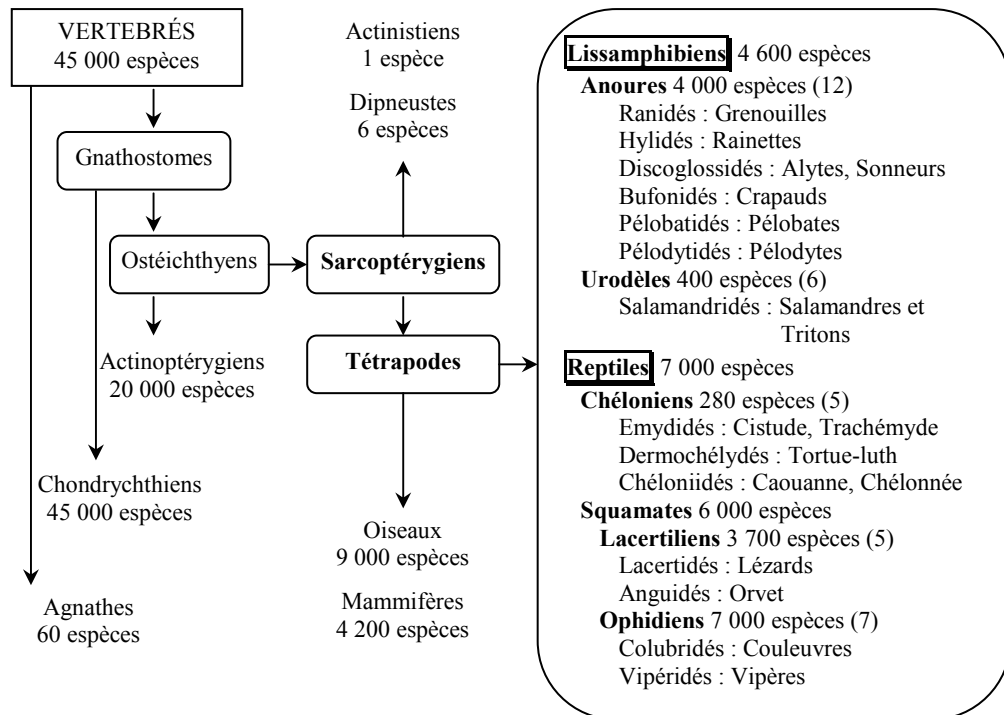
VERTEBRÉS
45 000 espèces

Gnathostomes

Ostéichthyens

Actinoptérygiens
20 000 espèces

Chondrychthiens
45 000 espèces

Agnathes
60 espèces

Actinistiens
1 espèce

Dipneustes
6 espèces

Sarcoptérygiens

Tétrapodes

Oiseaux
9 000 espèces

Mammifères
4 200 espèces

Lissamphibiens 4 600 espèces
Anoures 4 000 espèces (12)
Ranidés : Grenouilles
Hylidés : Rainettes
Discoglossidés : Alytes, Sonneurs
Bufonidés : Crapauds
Pélobatidés : Pélobates
Pélodytidés : Pélodytes
Urodèles 400 espèces (6)
Salamandridés : Salamandres et Tritons

Reptiles 7 000 espèces
Chéloniens 280 espèces (5)
Emydidés : Cistude, Trachémyde
Dermochélydés : Tortue-luth
Chéloniidés : Caouanne, Chélonnée
Squamates 6 000 espèces
Lacertiliens 3 700 espèces (5)
Lacertidés : Lézards
Anguidés : Orvet
Ophidiens 7 000 espèces (7)
Colubridés : Couleuvres
Vipéridés : Vipères